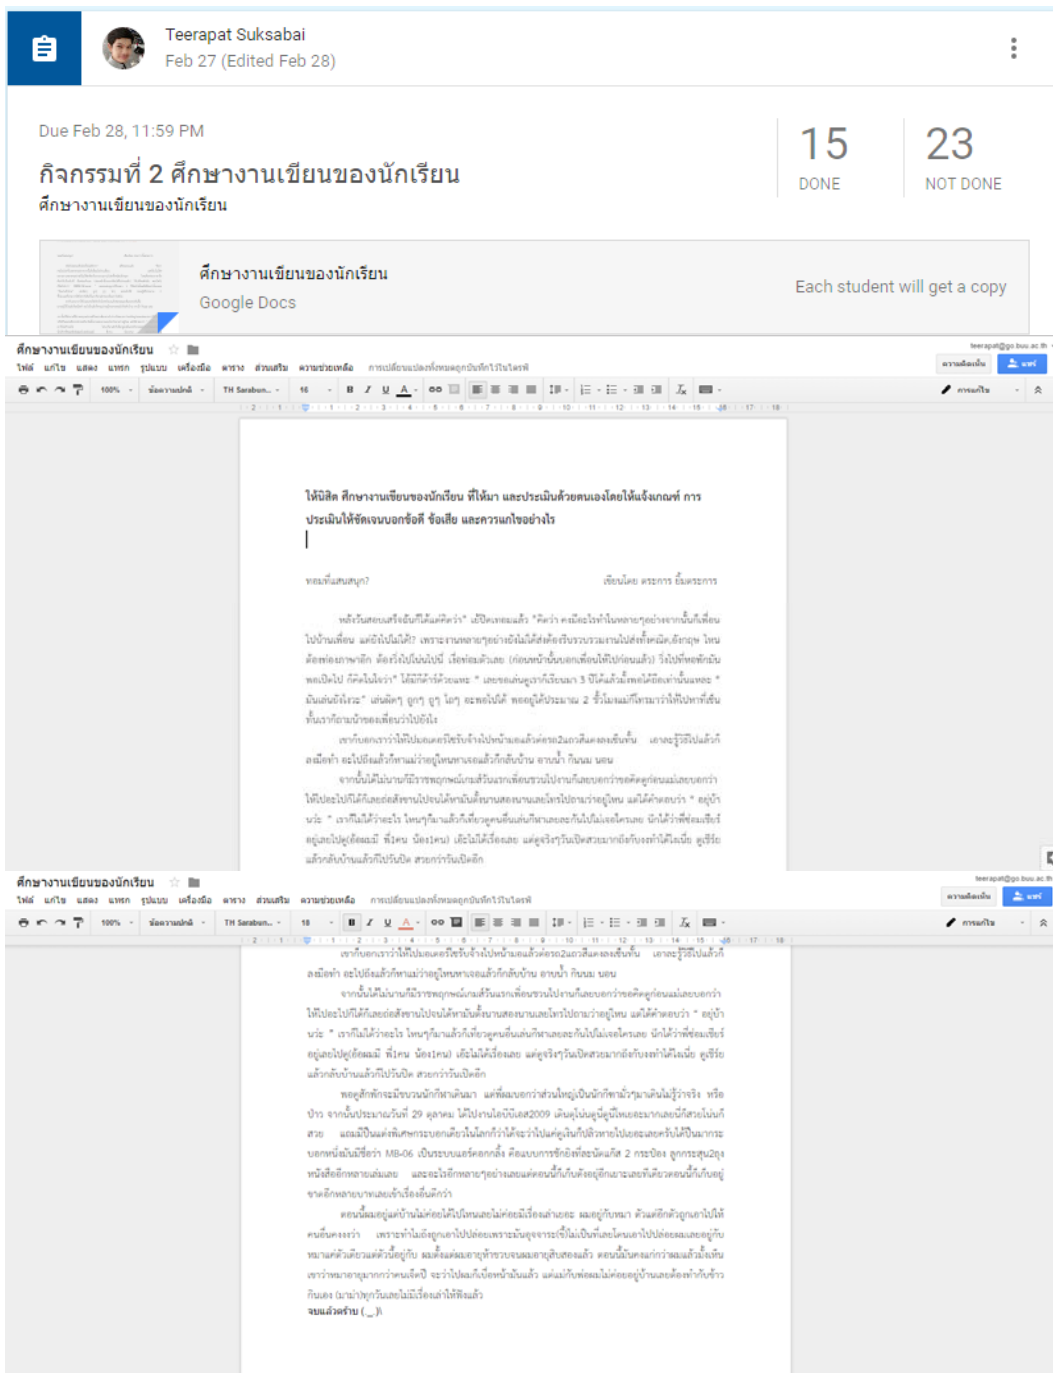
Teerapat Suksabai
Feb 27 (Edited Feb 28)

Due Feb 28, 11:59 PM

กิจกรรมที่ 2 ศึกษางานเขียนของนักเรียน
ศึกษางานเขียนของนักเรียน

15
DONE

23
NOT DONE

ศึกษางานเขียนของนักเรียน
Google Docs

Each student will get a copy

ศึกษางานเขียนของนักเรียน

ไฟล์ แก้ไข แสดง แทรก รูปแบบ เครื่องมือ ตาราง ส่วนเสริม ความช่วยเหลือ การเปลี่ยนแปลงทั้งหมดถูกบันทึกไว้ในไดรฟ์

100% ข้อความปกติ TH Sarabun... 18

ให้นิสิต ศึกษางานเขียนของนักเรียน ที่ให้มา และประเมินด้วยตนเองโดยใช้เกณฑ์ การประเมินให้ชัดเจนบอกข้อดี ข้อเสีย และควรแก้ไขอย่างไร

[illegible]

ศึกษางานเขียนของนักเรียน

ไฟล์ แก้ไข แสดง แทรก รูปแบบ เครื่องมือ ตาราง ส่วนเสริม ความช่วยเหลือ การเปลี่ยนแปลงทั้งหมดถูกบันทึกไว้ในไดรฟ์

100% ข้อความปกติ TH Sarabun... 18

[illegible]

จบแล้วครับ (_ _)